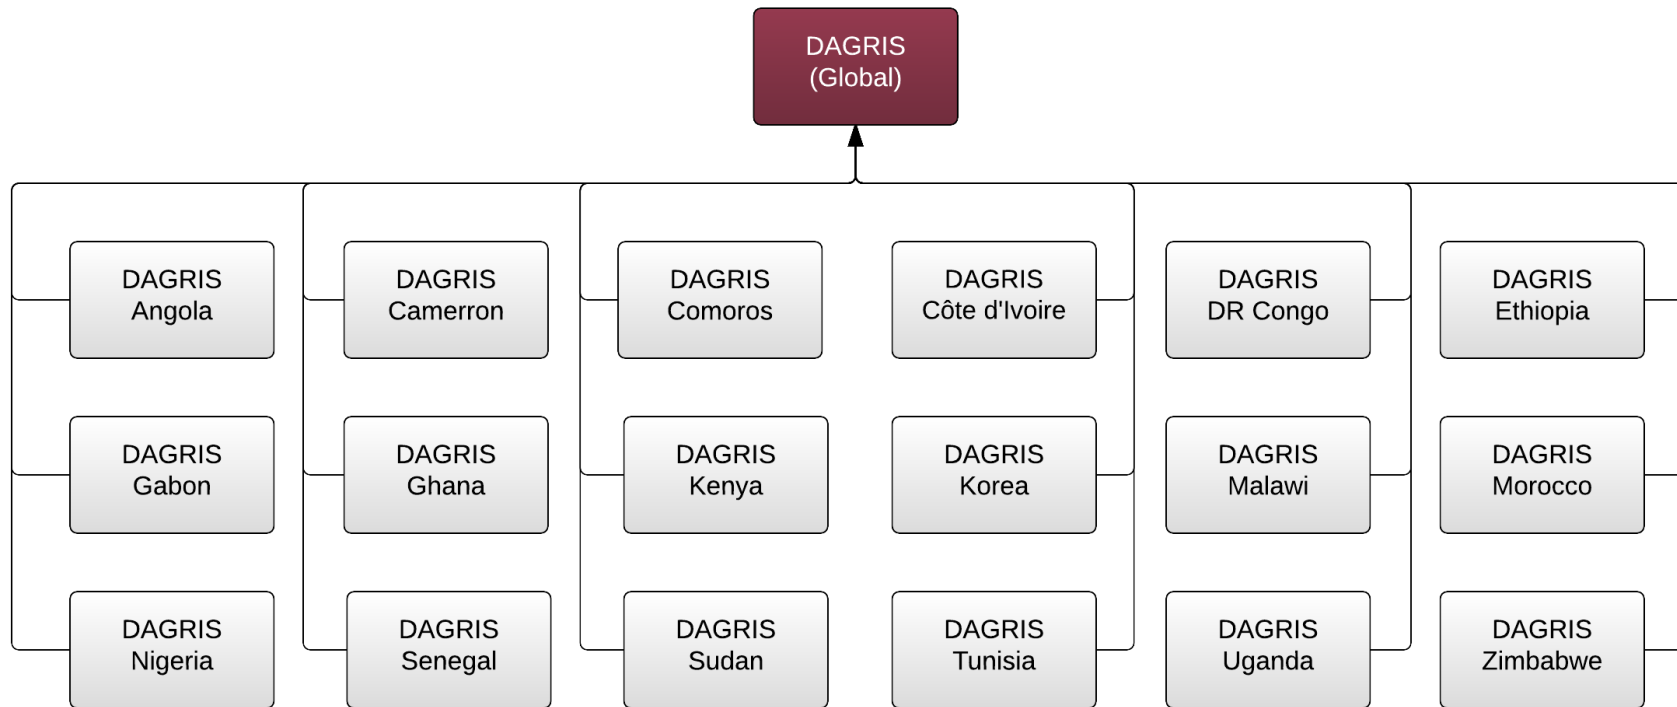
DAGRIS (Global)

DAGRIS Angola

DAGRIS Gabon

DAGRIS Nigeria

DAGRIS Camerron

DAGRIS Ghana

DAGRIS Senegal

DAGRIS Comoros

DAGRIS Kenya

DAGRIS Sudan

DAGRIS Côte d'Ivoire

DAGRIS Korea

DAGRIS Tunisia

DAGRIS DR Congo

DAGRIS Malawi

DAGRIS Uganda

DAGRIS Ethiopia

DAGRIS Morocco

DAGRIS Zimbabwe